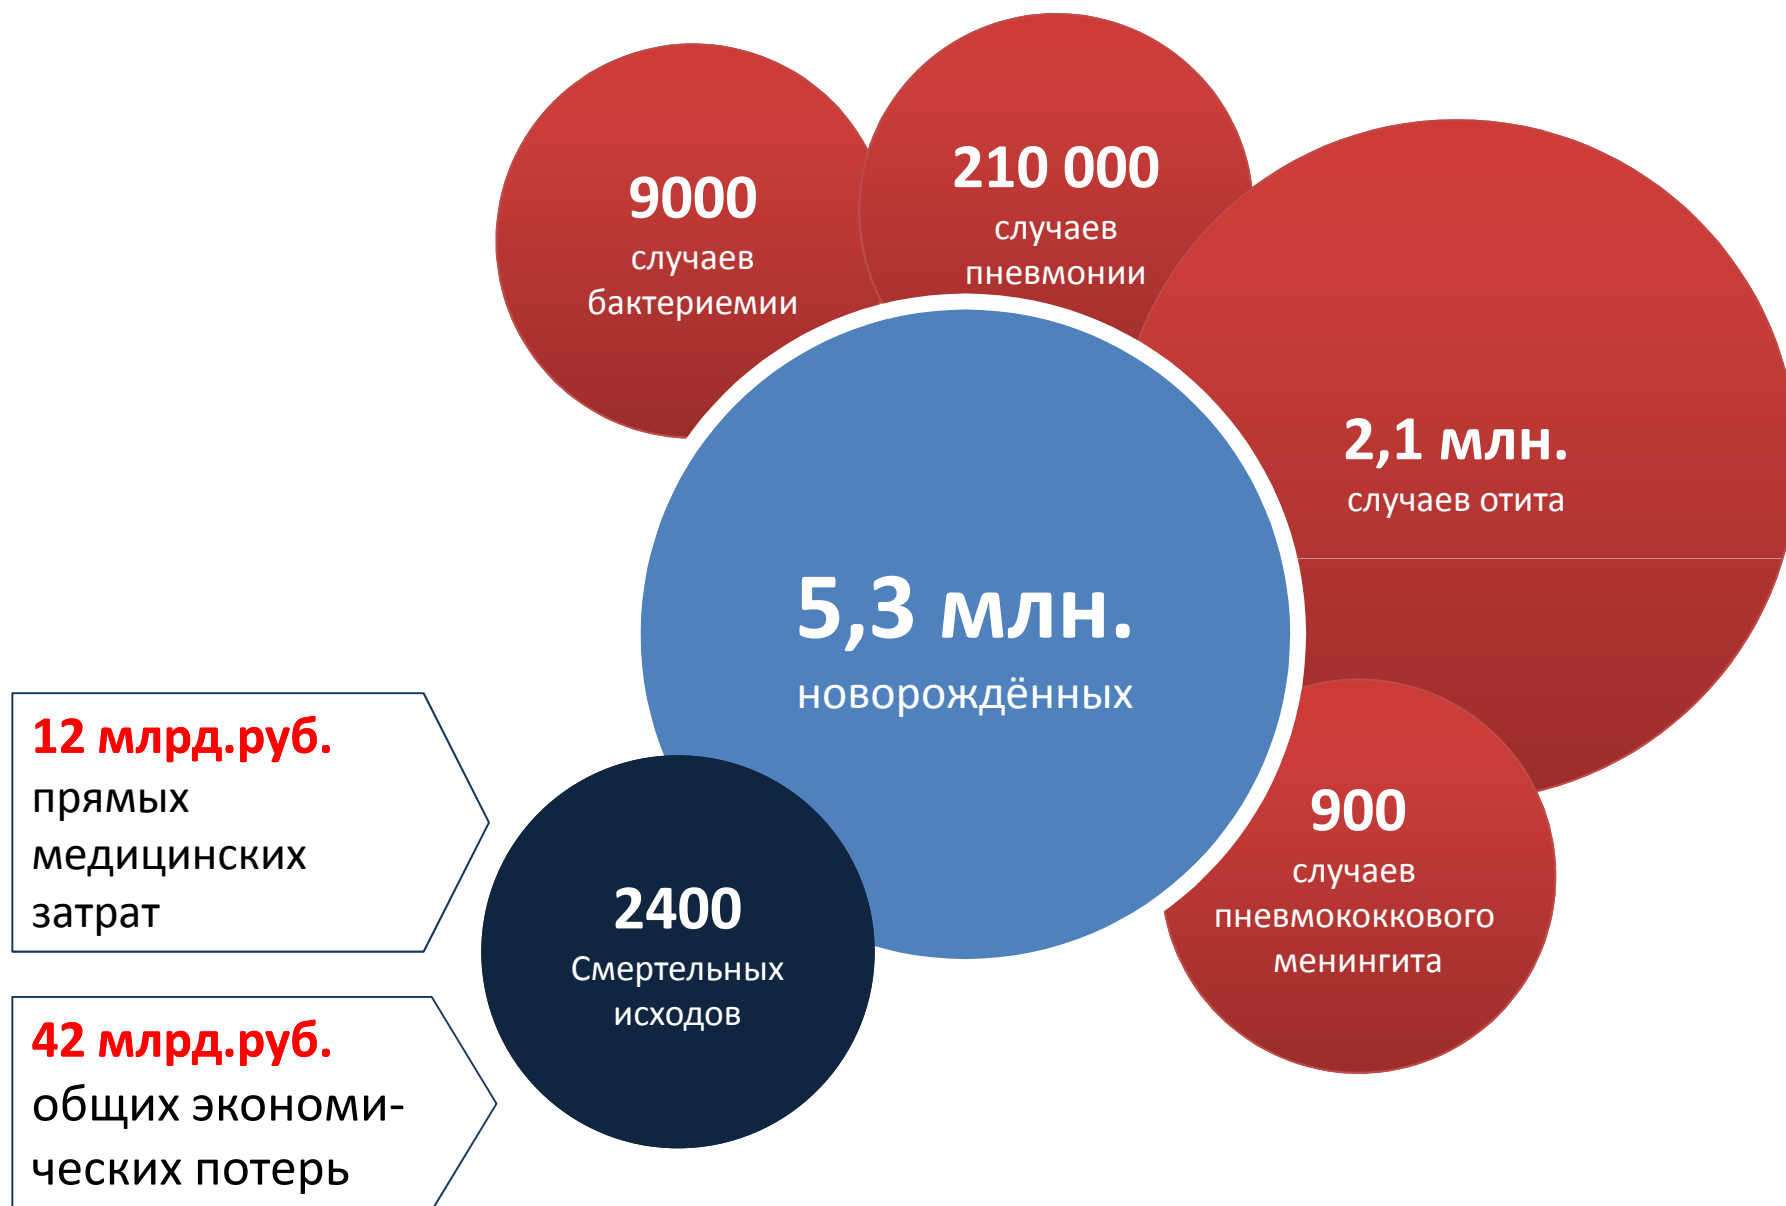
9000
случаев
бактериемии

210 000
случаев
пневмонии

2,1 млн.
случаев отита

5,3 млн.
новорождённых

900
случаев
пневмококкового
менингита

2400
Смертельных
исходов

12 млрд.руб.
прямых
медицинских
затрат

42 млрд.руб.
общих экономических потерь